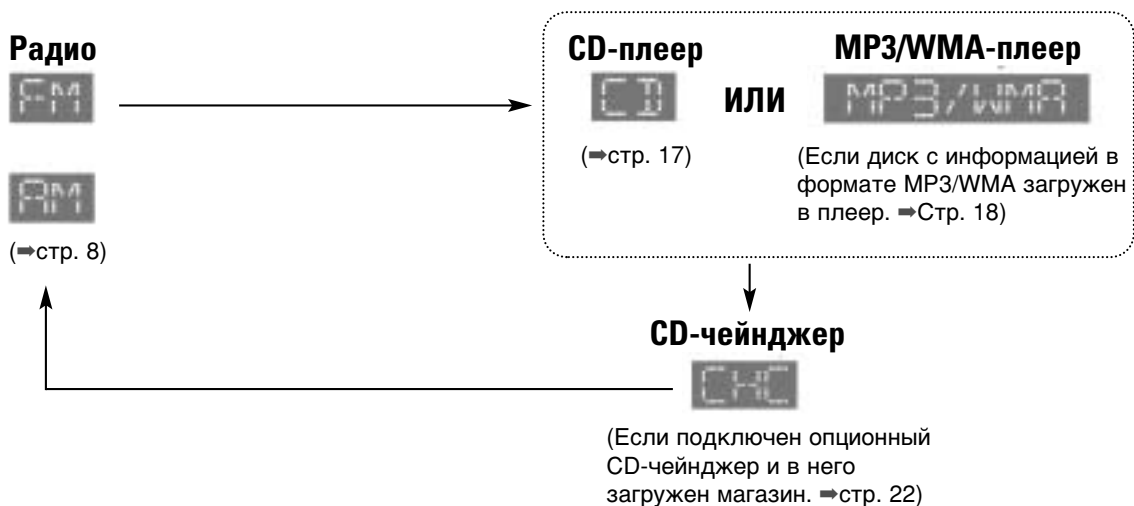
Радио

FM

AM

(➡стр. 8)

CD-плеер

CD

(➡стр. 17)

или

MP3/WMA-плеер

MP3/WMA

(Если диск с информацией в формате MP3/WMA загружен в плеер. ➡Стр. 18)

CD-чейнджер

CHC

(Если подключен опционный CD-чейнджер и в него загружен магазин. ➡стр. 22)